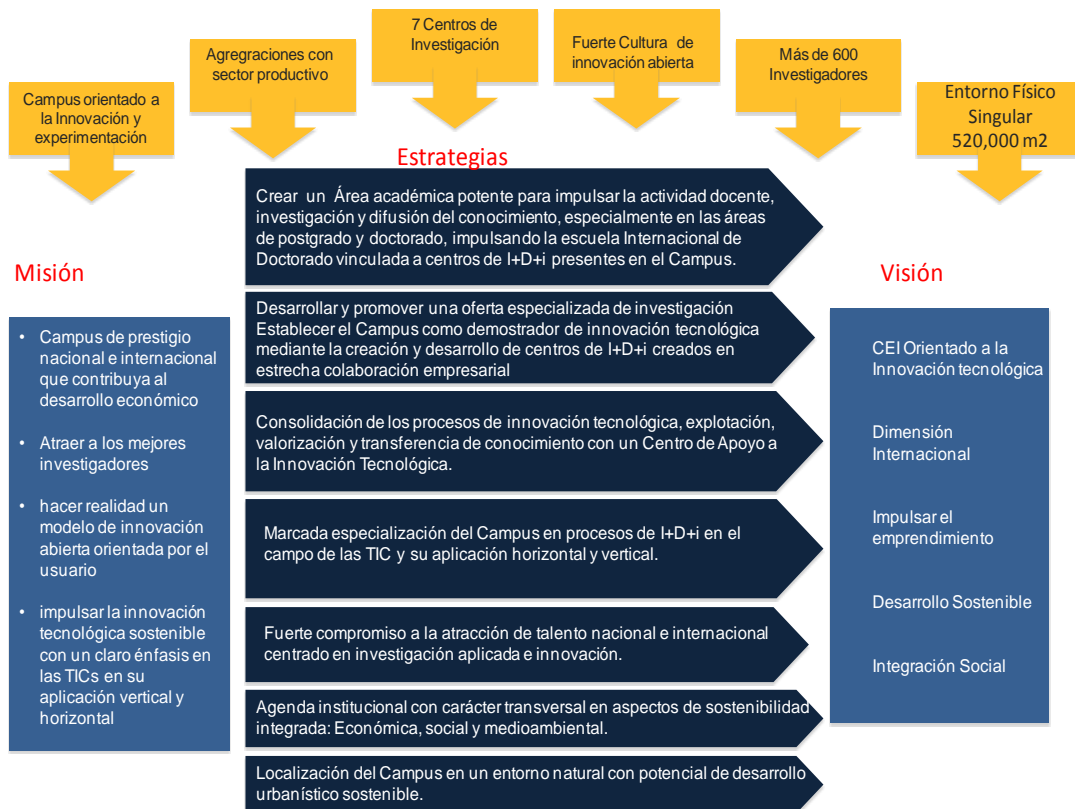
Campus orientado a la Innovación y experimentación

Agregraciones con sector productivo

7 Centros de Investigación

Fuerte Cultura de innovación abierta

Más de 600 Investigadores

Entorno Físico Singular 520,000 m2

Estrategias

Misión

- Campus de prestigio nacional e internacional que contribuya al desarrollo económico
- Atraer a los mejores investigadores
- hacer realidad un modelo de innovación abierta orientada por el usuario
- impulsar la innovación tecnológica sostenible con un claro énfasis en las TICs en su aplicación vertical y horizontal

Crear un Área académica potente para impulsar la actividad docente, investigación y difusión del conocimiento, especialmente en las áreas de postgrado y doctorado, impulsando la escuela Internacional de Doctorado vinculada a centros de I+D+i presentes en el Campus.

Desarrollar y promover una oferta especializada de investigación Establecer el Campus como demostrador de innovación tecnológica mediante la creación y desarrollo de centros de I+D+i creados en estrecha colaboración empresarial

Consolidación de los procesos de innovación tecnológica, explotación, valorización y transferencia de conocimiento con un Centro de Apoyo a la Innovación Tecnológica.

Marcada especialización del Campus en procesos de I+D+i en el campo de las TIC y su aplicación horizontal y vertical.

Fuerte compromiso a la atracción de talento nacional e internacional centrado en investigación aplicada e innovación.

Agenda institucional con carácter transversal en aspectos de sostenibilidad integrada: Económica, social y medioambiental.

Localización del Campus en un entorno natural con potencial de desarrollo urbanístico sostenible.

Visión

CEI Orientado a la Innovación tecnológica

Dimensión Internacional

Impulsar el emprendimiento

Desarrollo Sostenible

Integración Social